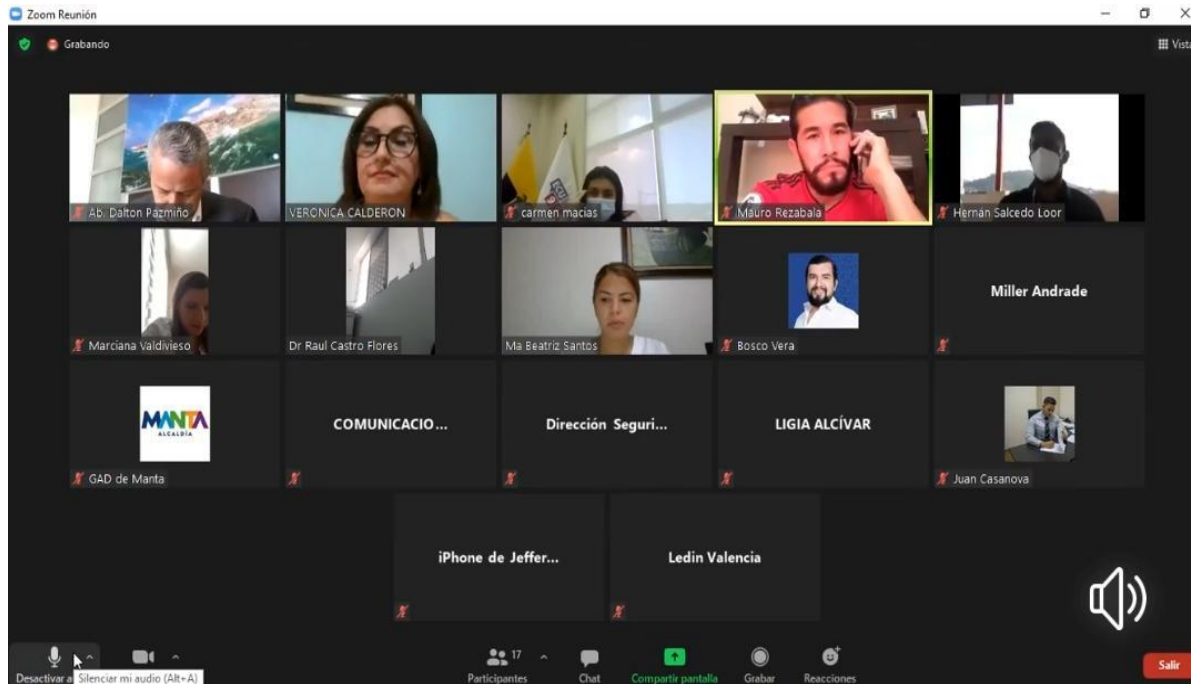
Zoom Reunión

Grabando

Vista

Ab. Dalton Pazmiño

VERONICA CALDERON

carmen macias

Mauro Rezabala

Hernán Salcedo Loor

Marciana Valdivieso

Dr Raul Castro Flores

Ma Beatriz Santos

Bosco Vera

Miller Andrade

MANTA ALCALDÍA

GAD de Manta

COMUNICACIO...

Dirección Seguri...

LIGIA ALCÍVAR

Juan Casanova

iPhone de Jeffer...

Ledin Valencia

Desactivar a

Silenciar mi audio (Alt+A)

17

Participantes

Chat

Compartir pantalla

Grabar

Reacciones

Salir